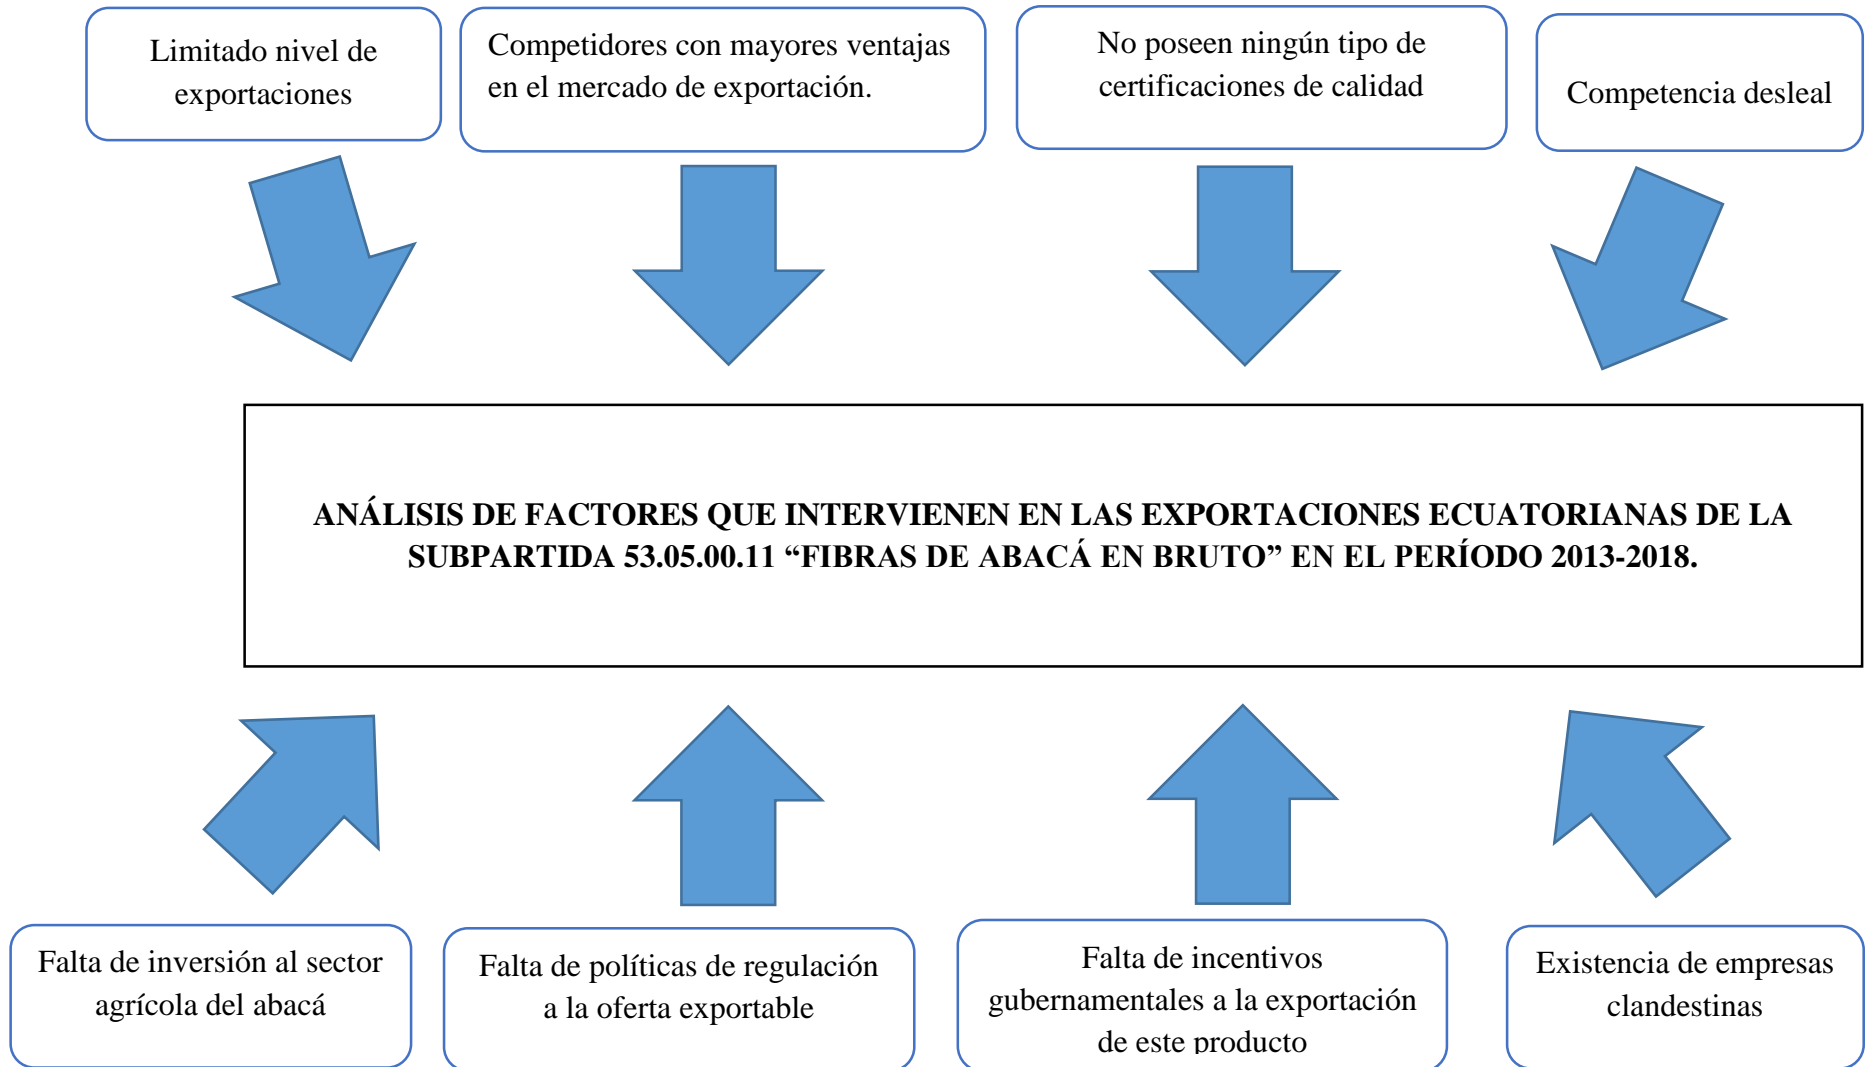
Limitado nivel de exportaciones

Competidores con mayores ventajas en el mercado de exportación.

No poseen ningún tipo de certificaciones de calidad

Competencia desleal

ANÁLISIS DE FACTORES QUE INTERVIENEN EN LAS EXPORTACIONES ECUATORIANAS DE LA SUBPARTIDA 53.05.00.11 “FIBRAS DE ABACÁ EN BRUTO” EN EL PERÍODO 2013-2018.

Falta de inversión al sector agrícola del abacá

Falta de políticas de regulación a la oferta exportable

Falta de incentivos gubernamentales a la exportación de este producto

Existencia de empresas clandestinas